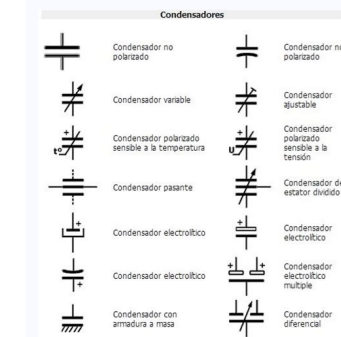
Condensadores

Condensador no polarizado

Condensador variable

Condensador polarizado sensible a la temperatura

Condensador pasante

Condensador electrolítico

Condensador electrolítico

Condensador con armadura a masa

Condensador no polarizado

Condensador ajustable

Condensador polarizado sensible a la tensión

Condensador de estator dividido

Condensador electrolítico

Condensador electrolítico múltiple

Condensador diferencial